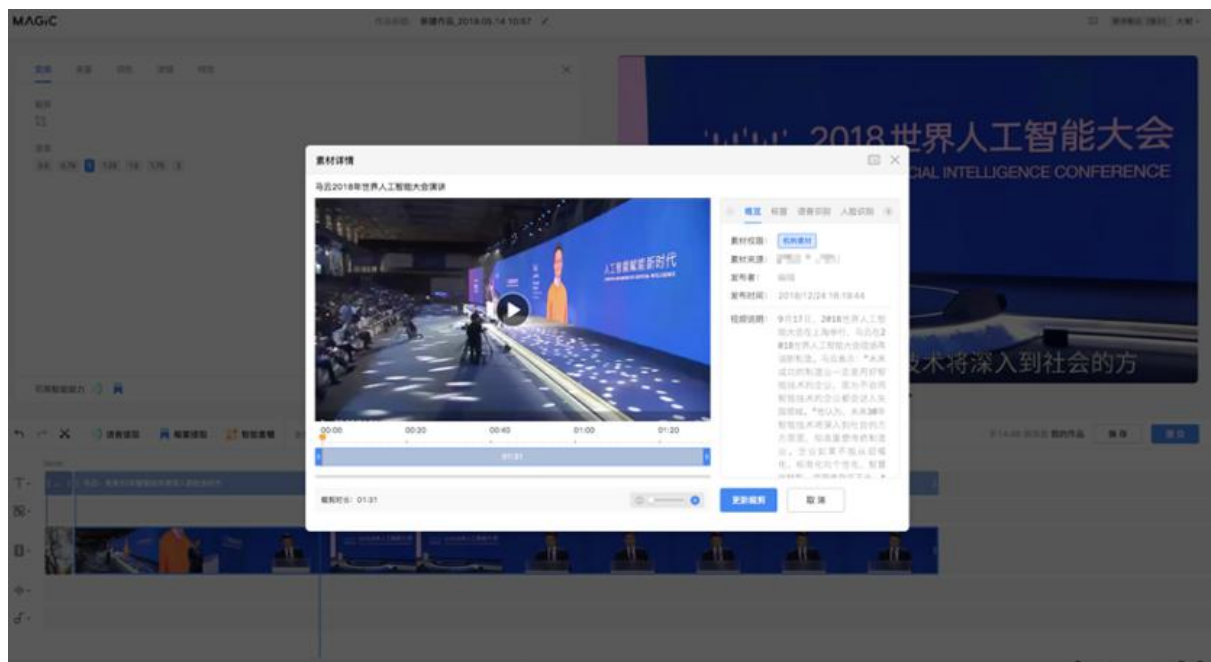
MAGiC

2018世界人工智能大会
CIAL INTELLIGENCE CONFERENCE

技术将深入到社会的方

素材详情

马云2018年世界人工智能大会演讲

人工智能赋能新时代

概览　标签　语音识别　人脸识别

素材权限：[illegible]
素材来源：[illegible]
发布者：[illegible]
发布时间：2018/12/24 18:19:44
视频说明：9月17日，2018世界人工智能大会在上海举行。马云在2018世界人工智能大会开幕式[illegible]

00:00　00:20　00:40　01:00　01:20

01:31

裁剪时长：01:31

更新裁剪　取消

保存　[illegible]